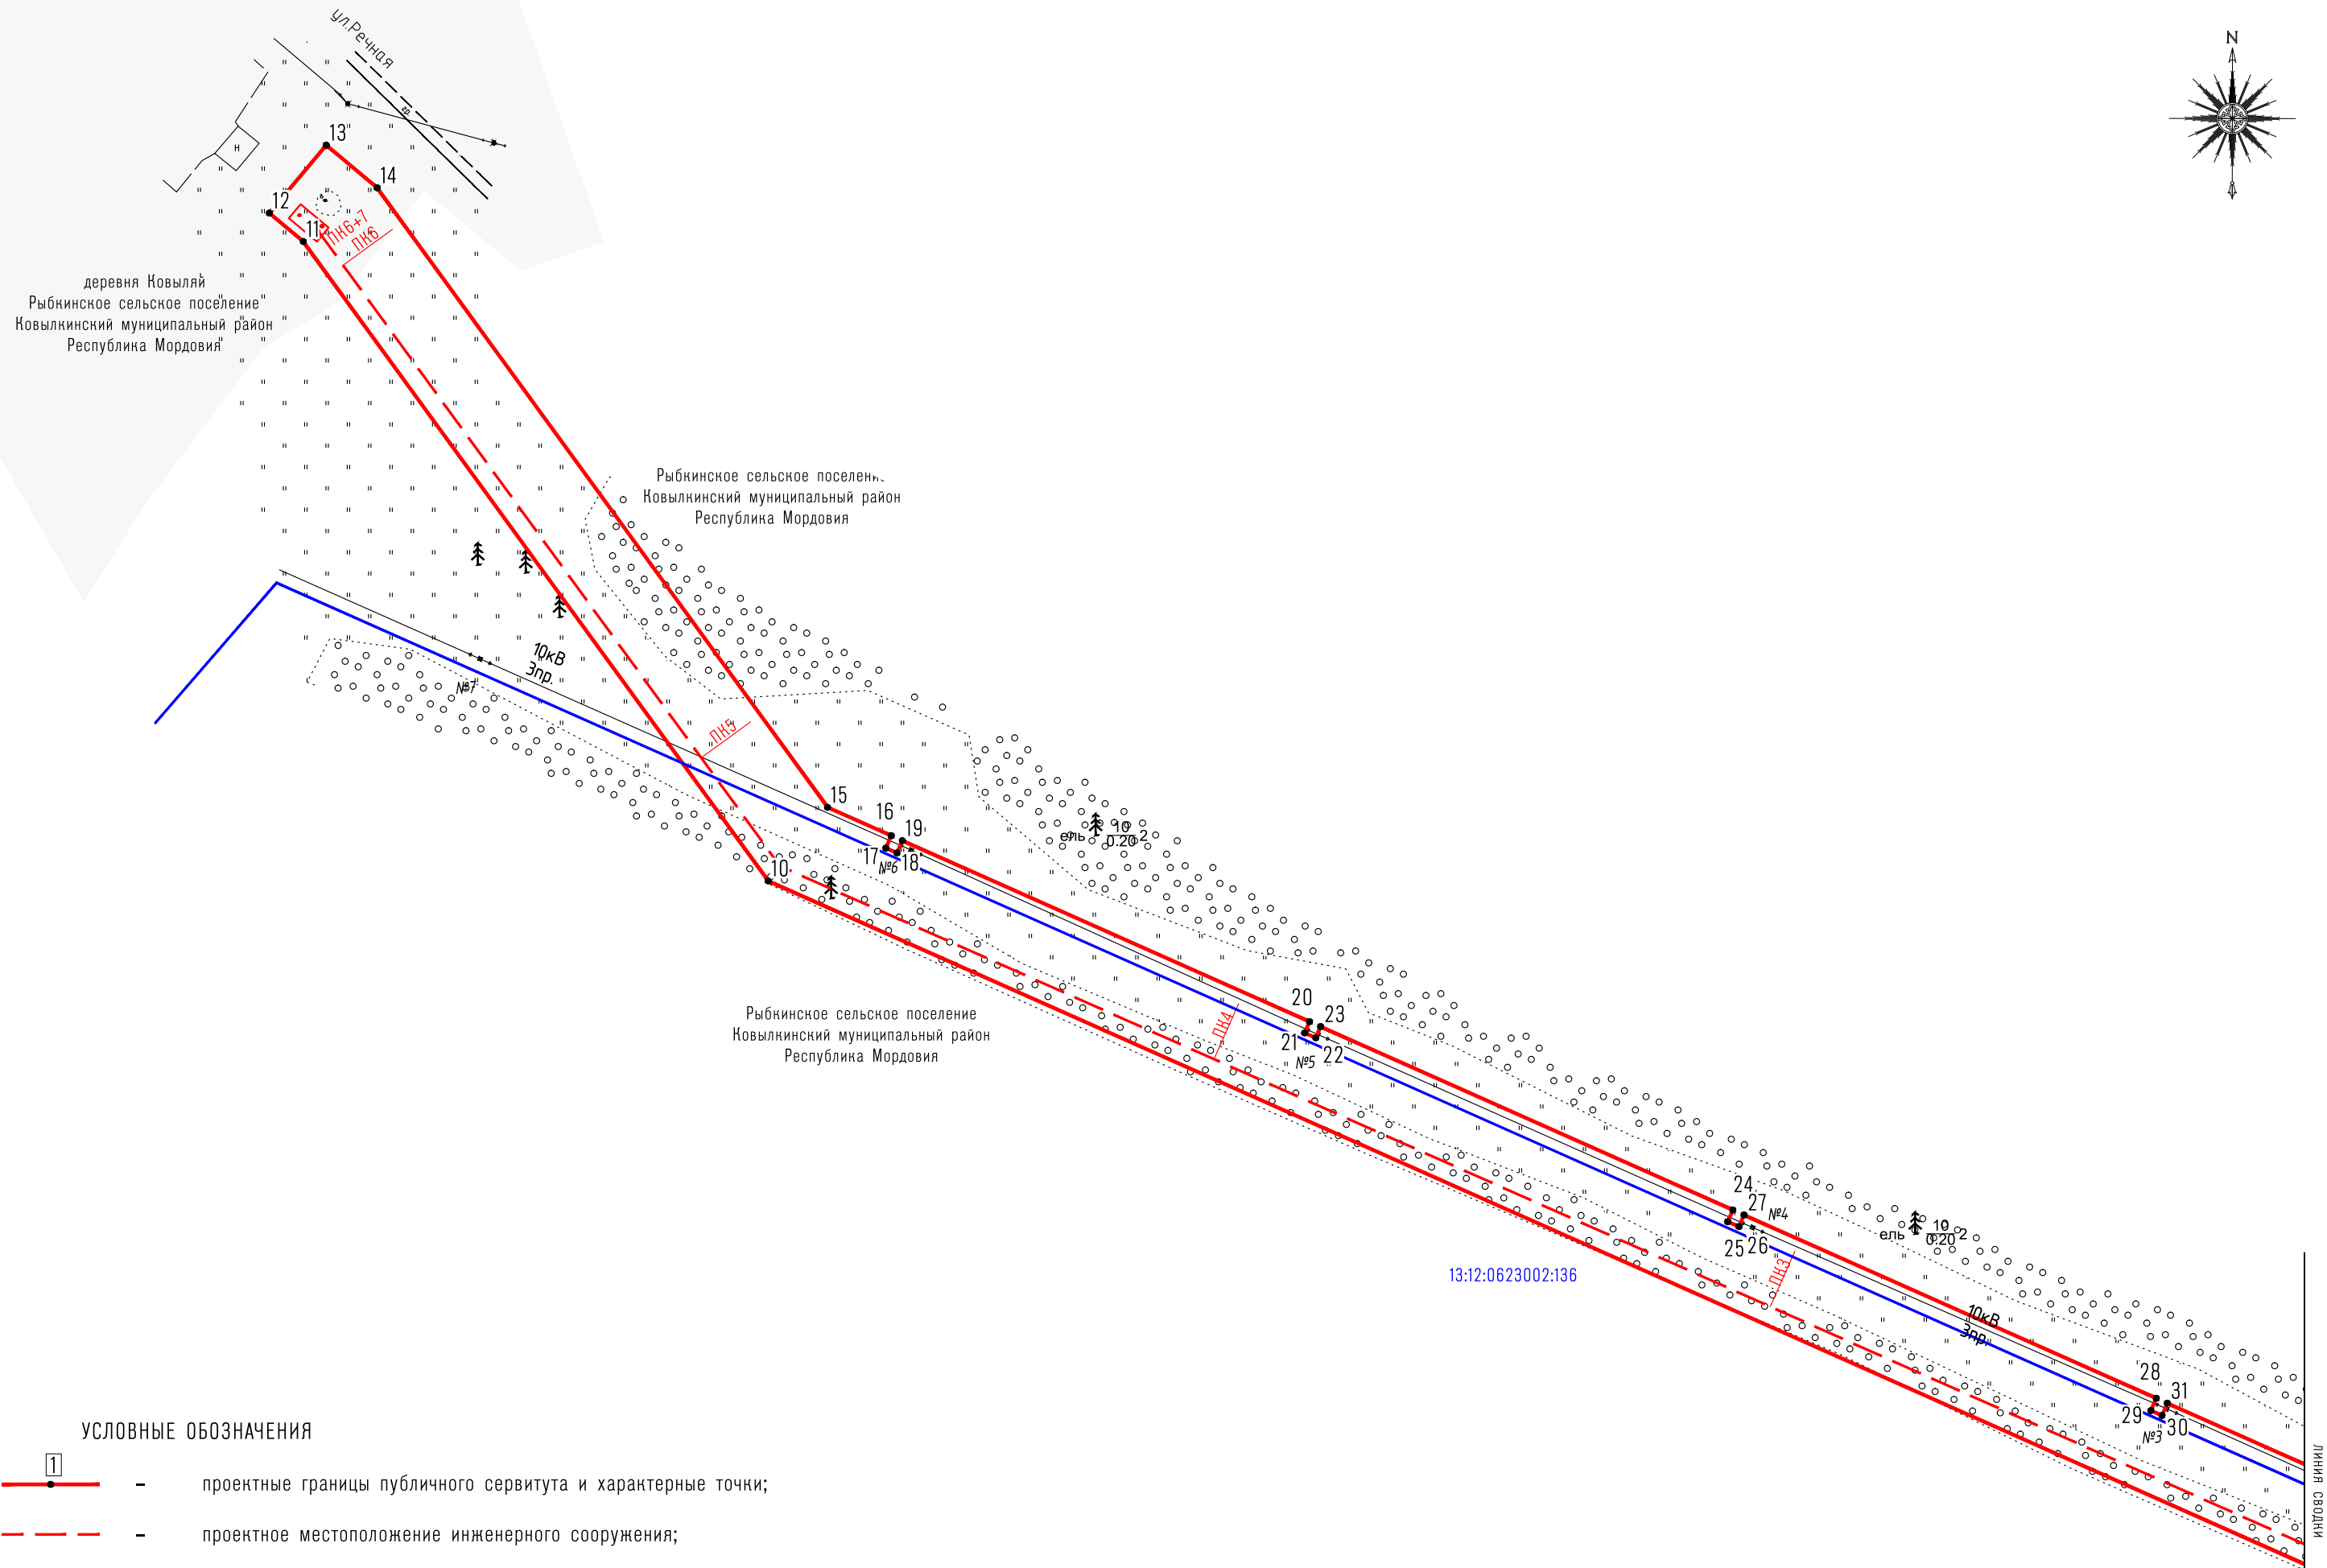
ул.Речная

N

13
14
12
11
ПК6+7
ПК6
Н

деревня Ковыляй
Рыбкинское сельское поселение
Ковылкинский муниципальный район
Республика Мордовия

Рыбкинское сельское поселение
Ковылкинский муниципальный район
Республика Мордовия

10кВ
3пр.
№7
ПК5
15
16
19
17
№6
18
10
ель 10 0.20 2

Рыбкинское сельское поселение
Ковылкинский муниципальный район
Республика Мордовия

ПК4
20
23
21
№5
22
24
27
№4
25
26
ель 10 0.20 2
ПК3
13:12:0623002:136
10кВ
3пр.
28
31
29
№3
30

линия сводки

УСЛОВНЫЕ ОБОЗНАЧЕНИЯ
1
– проектные границы публичного сервитута и характерные точки;
– проектное местоположение инженерного сооружения;